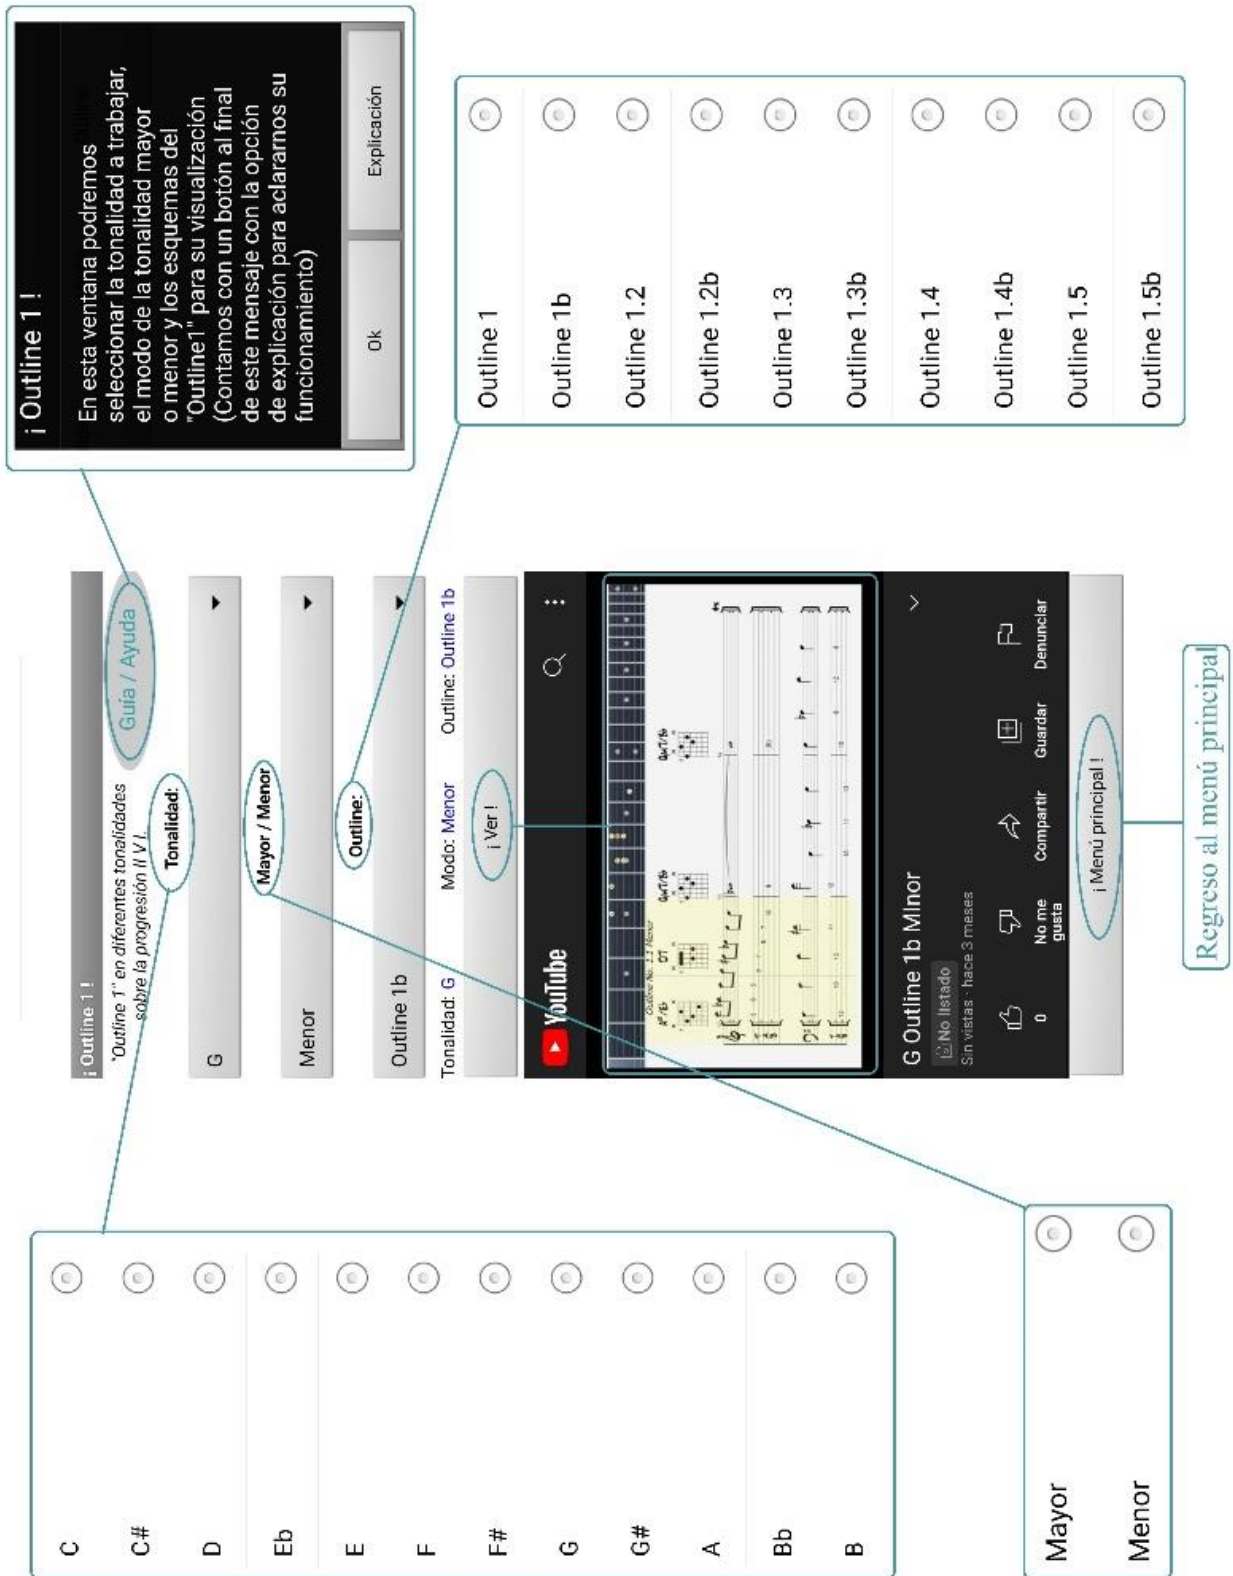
¡ Outline 1 !

En esta ventana podremos seleccionar la tonalidad a trabajar, el modo de la tonalidad mayor o menor y los esquemas del "Outline1" para su visualización (Contamos con un botón al final de este mensaje con la opción de explicación para aclararnos su funcionamiento)

Ok

Explicación

| Outline 1 |
|---|
| Outline 1b |
| Outline 1.2 |
| Outline 1.2b |
| Outline 1.3 |
| Outline 1.3b |
| Outline 1.4 |
| Outline 1.4b |
| Outline 1.5 |
| Outline 1.5b |

¡ Outline 1 !

"Outline 1" en diferentes tonalidades sobre la progresión II V I.

Guía / Ayuda

Tonalidad:

G

Mayor / Menor

Menor

Outline:

Outline 1b

Tonalidad: G Modo: Menor Outline: Outline 1b

¡ Ver !

YouTube

Outline No. 1b Menor

G Outline 1b Minor

No listado

Sin vistas · hace 3 meses

0 No me gusta Compartir Guardar Denunciar

¡ Menú principal !

Regreso al menú principal

| C |
|---|
| C# |
| D |
| Eb |
| E |
| F |
| F# |
| G |
| G# |
| A |
| Bb |
| B |

| Mayor |
|---|
| Menor |